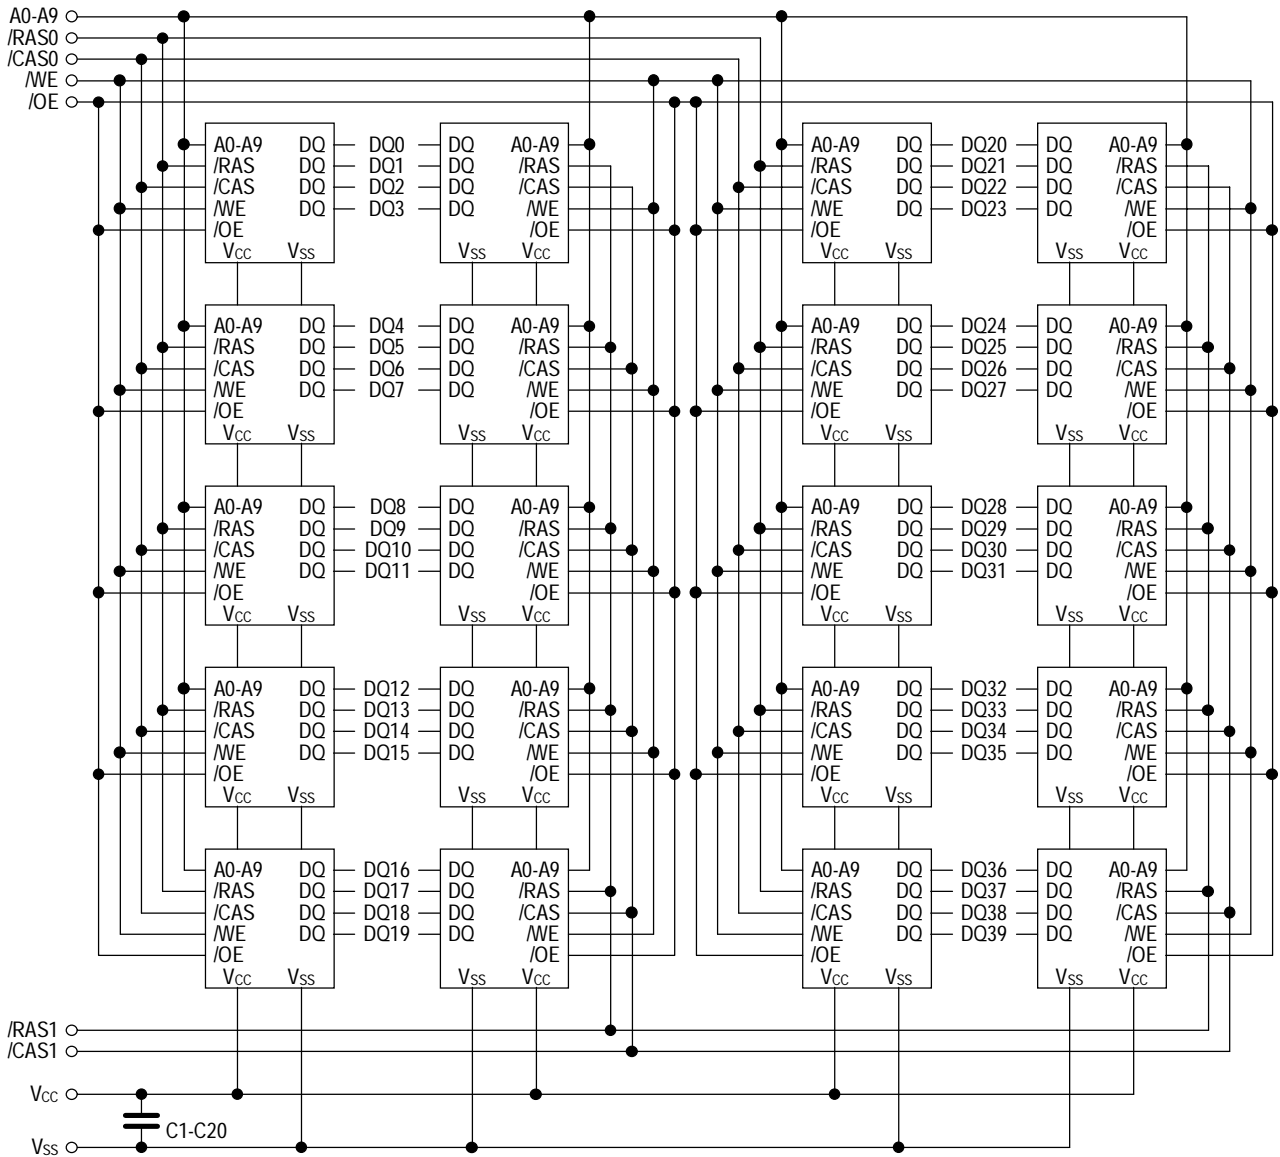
A0-A9
/RAS0
/CAS0
/WE
/OE

A0-A9 DQ — DQ0 — DQ A0-A9
/RAS DQ — DQ1 — DQ /RAS
/CAS DQ — DQ2 — DQ /CAS
/WE DQ — DQ3 — DQ /WE
/OE /OE
$V_{CC}$ $V_{SS}$ $V_{SS}$ $V_{CC}$

A0-A9 DQ — DQ20 — DQ A0-A9
/RAS DQ — DQ21 — DQ /RAS
/CAS DQ — DQ22 — DQ /CAS
/WE DQ — DQ23 — DQ /WE
/OE /OE
$V_{CC}$ $V_{SS}$ $V_{SS}$ $V_{CC}$

A0-A9 DQ — DQ4 — DQ A0-A9
/RAS DQ — DQ5 — DQ /RAS
/CAS DQ — DQ6 — DQ /CAS
/WE DQ — DQ7 — DQ /WE
/OE /OE
$V_{CC}$ $V_{SS}$ $V_{SS}$ $V_{CC}$

A0-A9 DQ — DQ24 — DQ A0-A9
/RAS DQ — DQ25 — DQ /RAS
/CAS DQ — DQ26 — DQ /CAS
/WE DQ — DQ27 — DQ /WE
/OE /OE
$V_{CC}$ $V_{SS}$ $V_{SS}$ $V_{CC}$

A0-A9 DQ — DQ8 — DQ A0-A9
/RAS DQ — DQ9 — DQ /RAS
/CAS DQ — DQ10 — DQ /CAS
/WE DQ — DQ11 — DQ /WE
/OE /OE
$V_{CC}$ $V_{SS}$ $V_{SS}$ $V_{CC}$

A0-A9 DQ — DQ28 — DQ A0-A9
/RAS DQ — DQ29 — DQ /RAS
/CAS DQ — DQ30 — DQ /CAS
/WE DQ — DQ31 — DQ /WE
/OE /OE
$V_{CC}$ $V_{SS}$ $V_{SS}$ $V_{CC}$

A0-A9 DQ — DQ12 — DQ A0-A9
/RAS DQ — DQ13 — DQ /RAS
/CAS DQ — DQ14 — DQ /CAS
/WE DQ — DQ15 — DQ /WE
/OE /OE
$V_{CC}$ $V_{SS}$ $V_{SS}$ $V_{CC}$

A0-A9 DQ — DQ32 — DQ A0-A9
/RAS DQ — DQ33 — DQ /RAS
/CAS DQ — DQ34 — DQ /CAS
/WE DQ — DQ35 — DQ /WE
/OE /OE
$V_{CC}$ $V_{SS}$ $V_{SS}$ $V_{CC}$

A0-A9 DQ — DQ16 — DQ A0-A9
/RAS DQ — DQ17 — DQ /RAS
/CAS DQ — DQ18 — DQ /CAS
/WE DQ — DQ19 — DQ /WE
/OE /OE
$V_{CC}$ $V_{SS}$ $V_{SS}$ $V_{CC}$

A0-A9 DQ — DQ36 — DQ A0-A9
/RAS DQ — DQ37 — DQ /RAS
/CAS DQ — DQ38 — DQ /CAS
/WE DQ — DQ39 — DQ /WE
/OE /OE
$V_{CC}$ $V_{SS}$ $V_{SS}$ $V_{CC}$

/RAS1
/CAS1
$V_{CC}$
C1-C20
$V_{SS}$